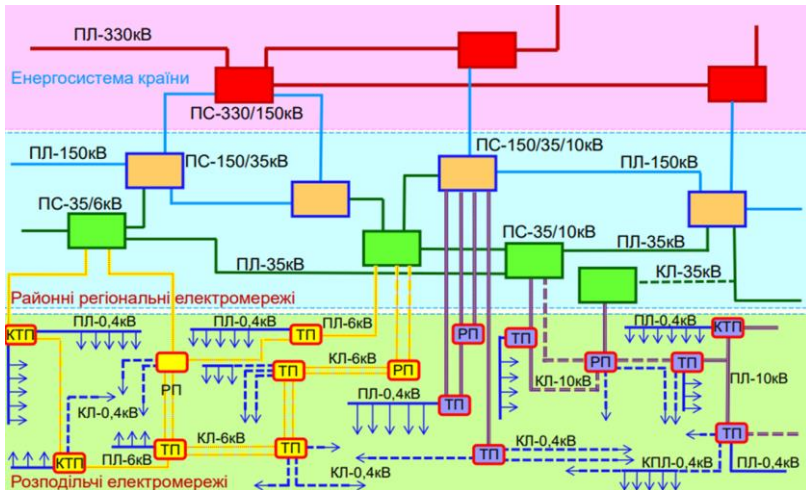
ПЛ-330кВ

Енергосистема країни

ПС-330/150кВ

ПЛ-150кВ

ПС-150/35кВ

ПС-150/35/10кВ

ПЛ-150кВ

ПС-35/6кВ

ПС-35/10кВ

ПЛ-35кВ

ПЛ-35кВ

КЛ-35кВ

Районні регіональні електромережі

КТП

ПЛ-0,4кВ

ПЛ-0,4кВ

ТП

ПЛ-6кВ

РП

ТП

ПЛ-0,4кВ

КТП

РП

КЛ-6кВ

ТП

РП

РП

ТП

ТП

ПЛ-10кВ

КЛ-0,4кВ

ПЛ-0,4кВ

ТП

КЛ-10кВ

ТП

КЛ-6кВ

ТП

КЛ-0,4кВ

ТП

КТП

ПЛ-6кВ

ТП

КЛ-0,4кВ

КПЛ-0,4кВ

ПЛ-0,4кВ

Розподільчі електромережі